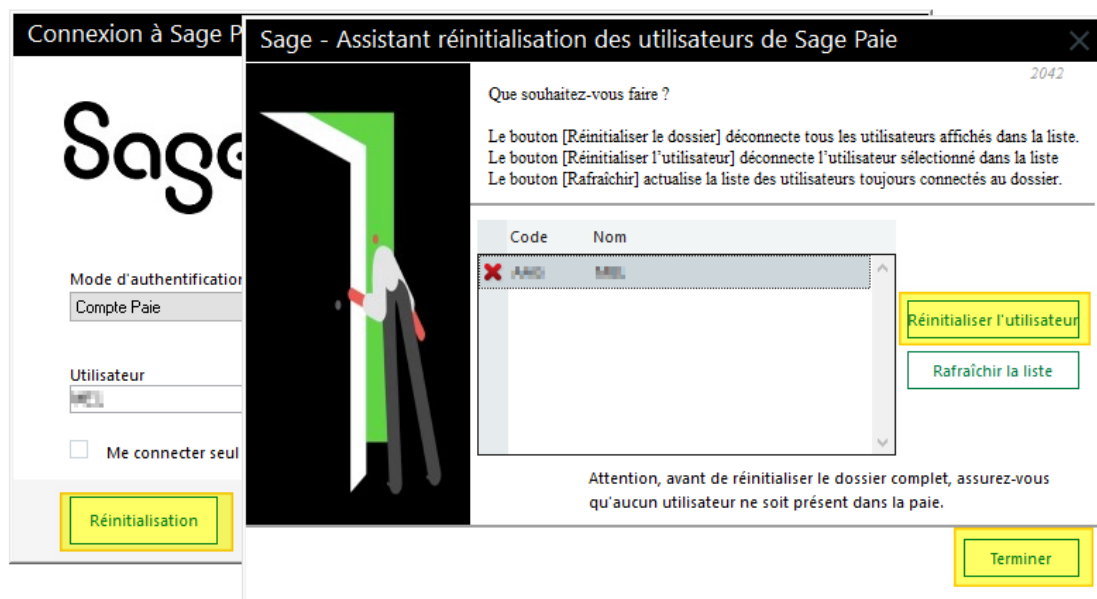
Connexion à Sage P

Sage

Mode d'authentification

Compte Paie

Utilisateur

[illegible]

Me connecter seul

Réinitialisation

Sage - Assistant réinitialisation des utilisateurs de Sage Paie

2042

Que souhaitez-vous faire ?

Le bouton [Réinitialiser le dossier] déconnecte tous les utilisateurs affichés dans la liste.
Le bouton [Réinitialiser l'utilisateur] déconnecte l'utilisateur sélectionné dans la liste
Le bouton [Rafraîchir] actualise la liste des utilisateurs toujours connectés au dossier.

| Code | Nom |
|---|---|
| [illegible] | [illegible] |

Réinitialiser l'utilisateur

Rafraîchir la liste

Attention, avant de réinitialiser le dossier complet, assurez-vous qu'aucun utilisateur ne soit présent dans la paie.

Terminer